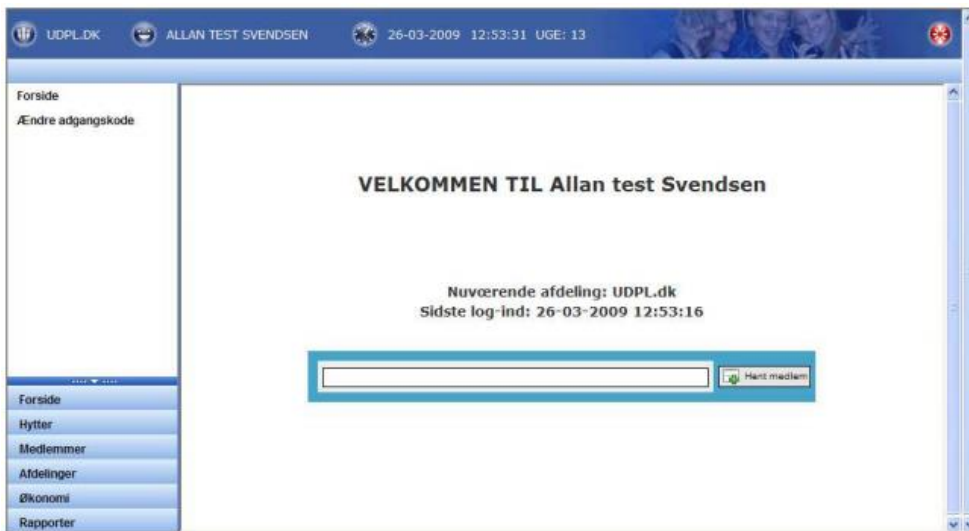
UDPL.DK ALLAN TEST SVENDSEN 26-03-2009 12:53:31 UGE: 13

Forside
Ændre adgangskode

VELKOMMEN TIL Allan test Svendsen

Nuværende afdeling: UDPL.dk
Sidste log-ind: 26-03-2009 12:53:16

Hent medlem

Forside
Hytter
Medlemmer
Afdelinger
Økonomi
Rapporter